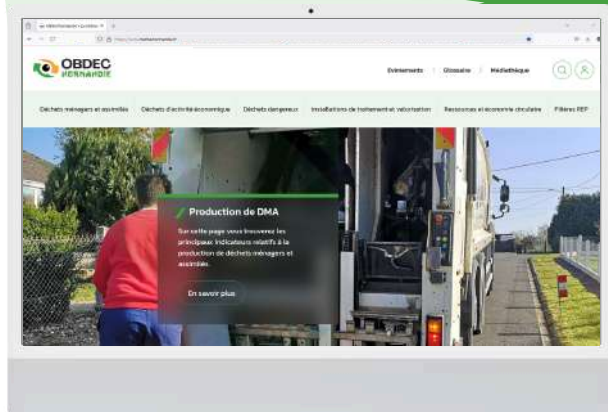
OBDEC NORMANDIE

Événements | Glossaire | Médiathèque

Déchets ménagers et assimilés | Déchets d'activité économique | Déchets dangereux | Installations de traitement et valorisation | Ressources et économie circulaire | Filières REP

Production de DMA

Sur cette page vous trouverez les principaux indicateurs relatifs à la production de déchets ménagers et assimilés.

En savoir plus